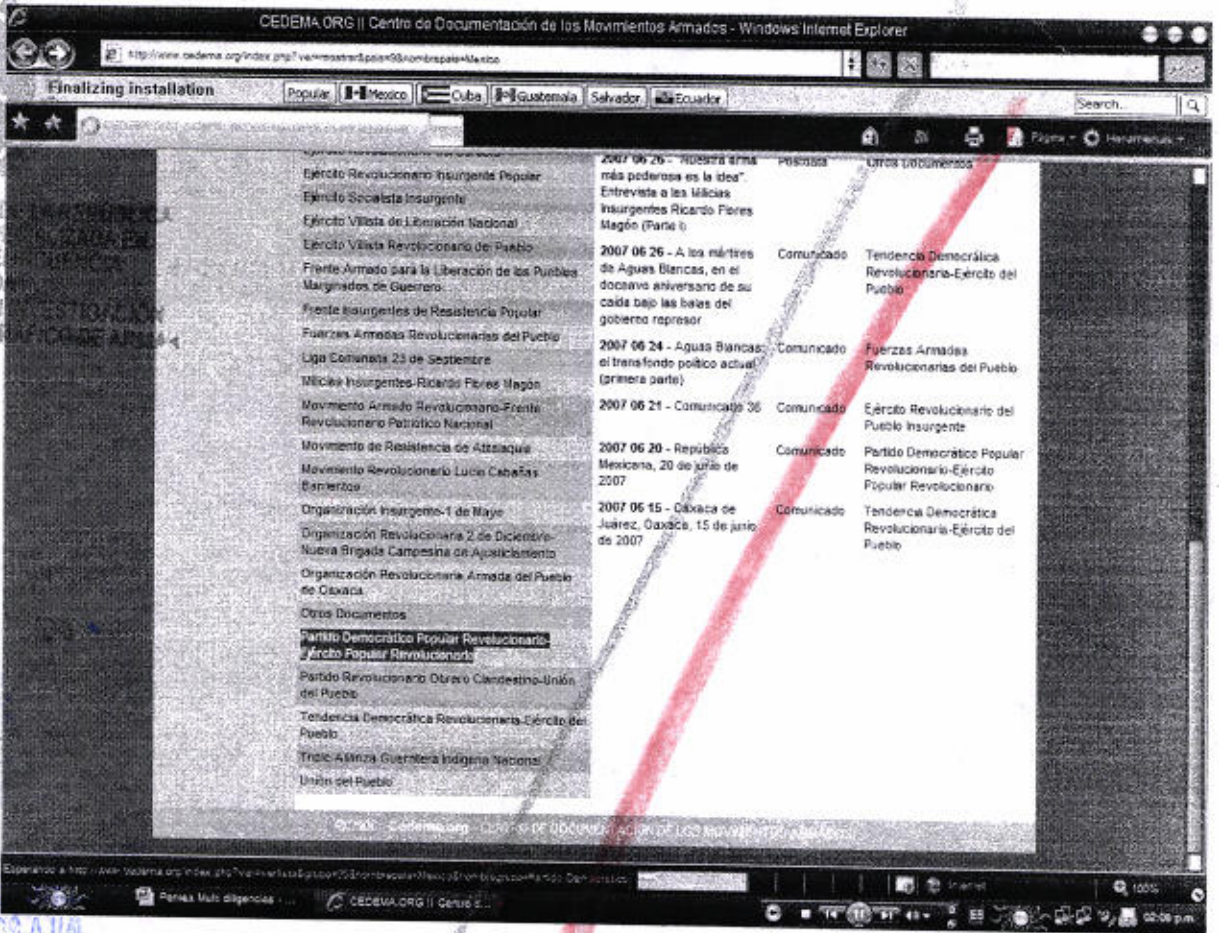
CEDEMA.ORG || Centro de Documentación de los Movimientos Armados - Windows Internet Explorer

http://www.cedema.org/index.php?ver=mostrar&pais=9&nombrepais=Mexico

Finalizing installation

Popular | Mexico | Cuba | Guatemala | Salvador | Ecuador

Search...

Página ▾ Herramientas ▾

Ejército Revolucionario Insurgente Popular
Ejército Socialista Insurgente
Ejército Villista de Liberación Nacional
Ejército Villista Revolucionario del Pueblo
Frente Armado para la Liberación de los Pueblos Marginados de Guerrero
Frente Insurgente de Resistencia Popular
Fuerzas Armadas Revolucionarias del Pueblo
Liga Comunista 23 de Septiembre
Milicias Insurgentes-Ricardo Flores Magón
Movimiento Armado Revolucionario-Frente Revolucionario Patriótico Nacional
Movimiento de Resistencia de Atlixaqua
Movimiento Revolucionario Lucio Cabañas Barrientos
Organización Insurgente-1 de Mayo
Organización Revolucionaria 2 de Diciembre-Nueva Brigada Campesina de Ajusticiamiento
Organización Revolucionaria Armada del Pueblo de Oaxaca
Otros Documentos
Partido Democrático Popular Revolucionario-Ejército Popular Revolucionario
Partido Revolucionario Obrero Clandestino-Unión del Pueblo
Tendencia Democrática Revolucionaria-Ejército del Pueblo
Triple Alianza Guerrillera Indígena Nacional
Unión del Pueblo

| | | |
|---|---|---|
| 2007 06 26 - "Nuestra arma más poderosa es la idea". Entrevista a las Milicias Insurgentes Ricardo Flores Magón (Parte I) | Postura | Otros Documentos |
| 2007 06 26 - A los mártires de Aguas Blancas, en el doceavo aniversario de su caída bajo las balas del gobierno represor | Comunicado | Tendencia Democrática Revolucionaria-Ejército del Pueblo |
| 2007 06 24 - Aguas Blancas: el transfondo político actual (primera parte) | Comunicado | Fuerzas Armadas Revolucionarias del Pueblo |
| 2007 06 21 - Comunicado 36 | Comunicado | Ejército Revolucionario del Pueblo Insurgente |
| 2007 06 20 - República Mexicana, 20 de junio de 2007 | Comunicado | Partido Democrático Popular Revolucionario-Ejército Popular Revolucionario |
| 2007 06 15 - Oaxaca de Juárez, Oaxaca, 15 de junio de 2007 | Comunicado | Tendencia Democrática Revolucionaria-Ejército del Pueblo |

©2005 Cedema.org - CENTRO DE DOCUMENTACION DE LOS MOVIMIENTOS ARMADOS

Esperando a http://www.cedema.org/index.php?ver=verlista&grupo=9&nombrepais=Mexico&nombregrupo=Partido Democrático

Internet

100%

Paneas Mult diligencias ...

CEDEMA.ORG || Centro d...

02:09 p.m.